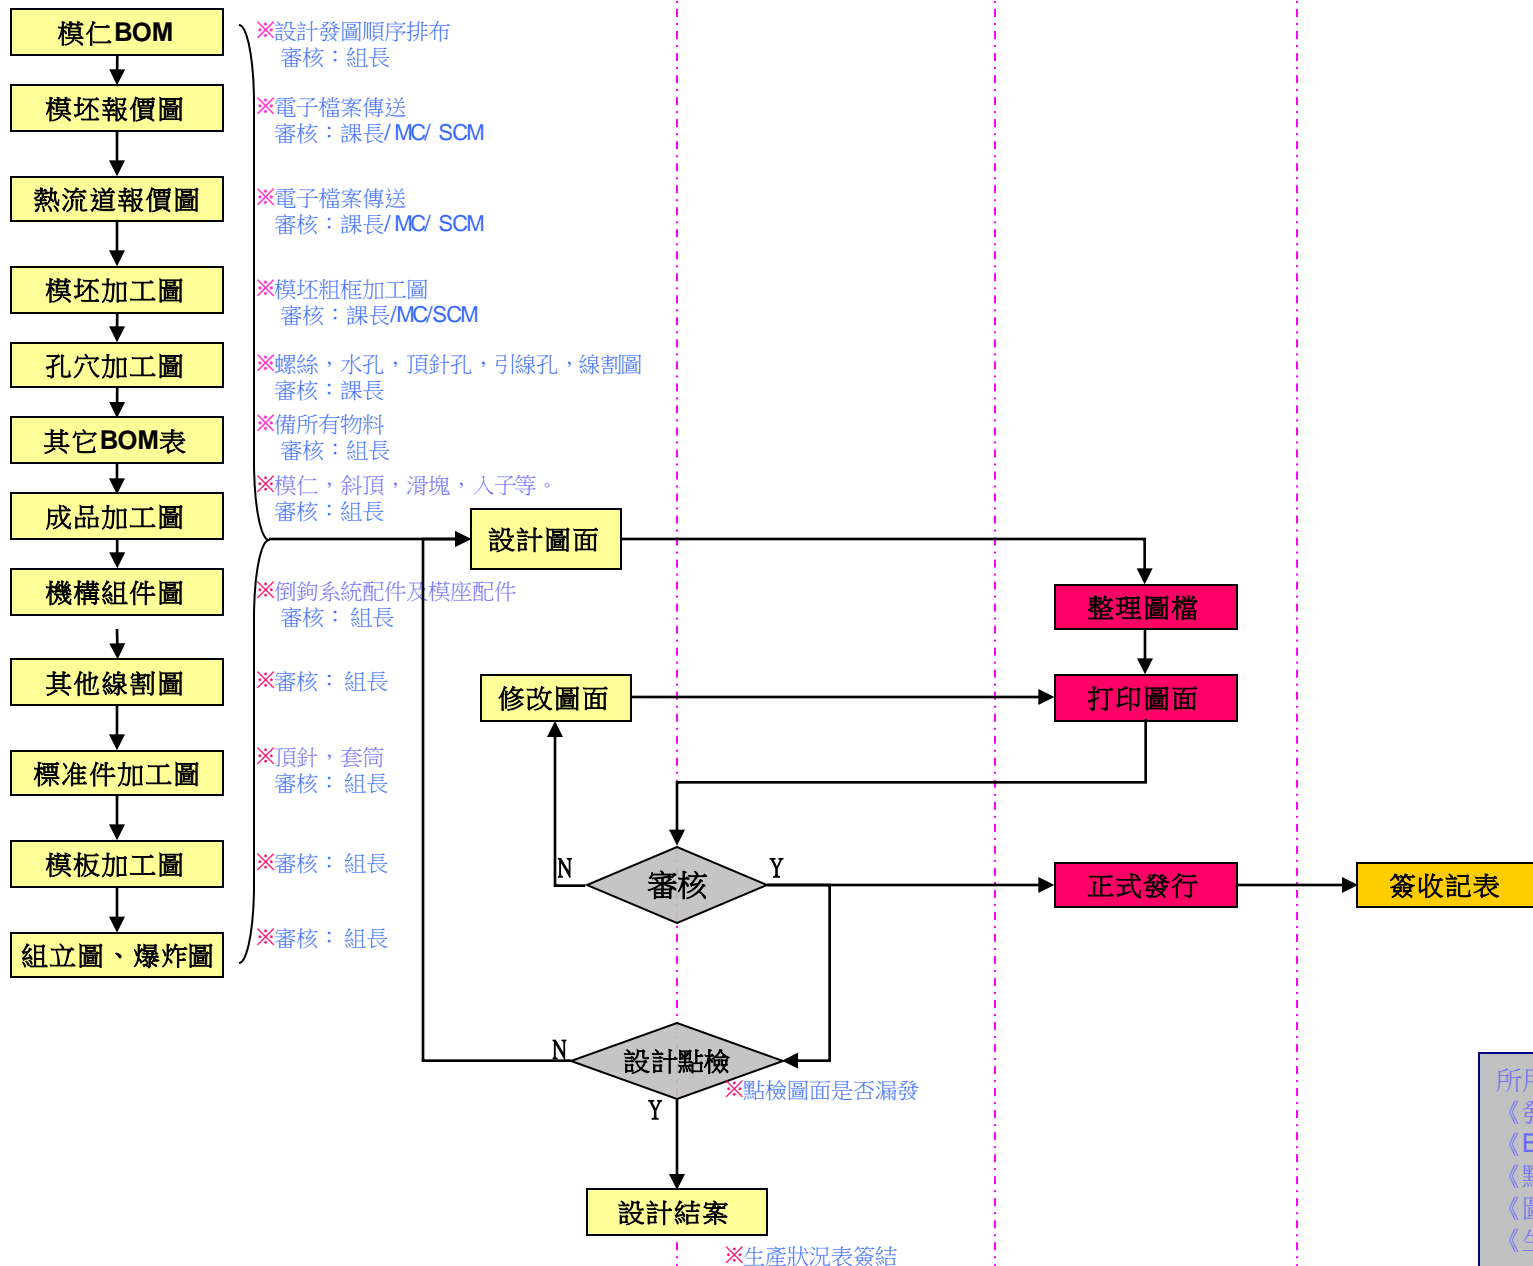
模仁BOM

模坯報價圖

熱流道報價圖

模坯加工圖

孔穴加工圖

其它BOM表

成品加工圖

機構組件圖

其他線割圖

標准件加工圖

模板加工圖

組立圖、爆炸圖

※設計發圖順序排布
審核：組長

※電子檔案傳送
審核：課長/ MC/ SCM

※電子檔案傳送
審核：課長/ MC/ SCM

※模坯粗框加工圖
審核：課長/MC/SCM

※螺絲，水孔，頂針孔，引線孔，線割圖
審核：課長

※備所有物料
審核：組長

※模仁，斜頂，滑塊，入子等。
審核：組長

※倒鉤系統配件及模座配件
審核： 組長

※審核： 組長

※頂針，套筒
審核： 組長

※審核： 組長

※審核： 組長

設計圖面

整理圖檔

修改圖面

打印圖面

N

審核

Y

正式發行

簽收記表

N

設計點檢

※點檢圖面是否漏發

Y

設計結案

※生產狀況表簽結

所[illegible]
《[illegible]
《E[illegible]
《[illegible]
《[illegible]
《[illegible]